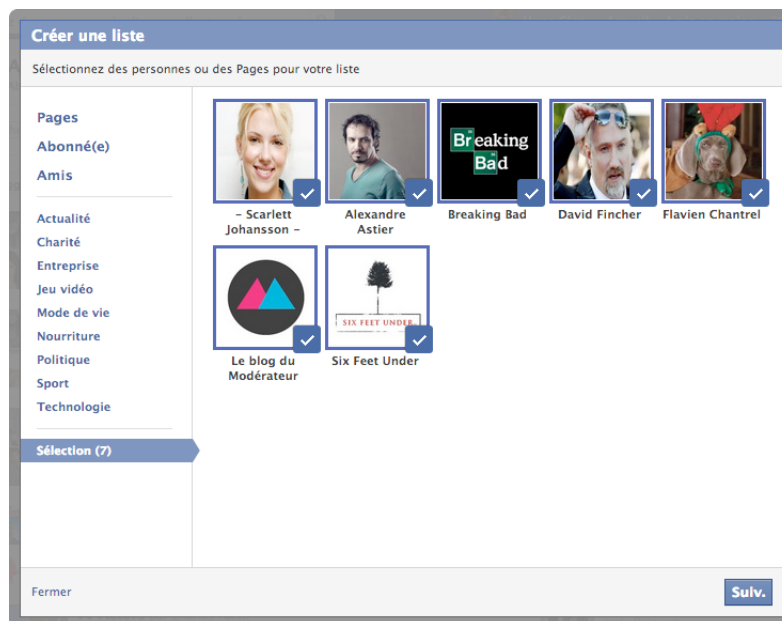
Créer une liste

Sélectionnez des personnes ou des Pages pour votre liste

Pages
Abonné(e)
Amis

Actualité
Charité
Entreprise
Jeu vidéo
Mode de vie
Nourriture
Politique
Sport
Technologie

Sélection (7)

Br eaking Ba d

SIX FEET UNDER

– Scarlett Johansson –
Alexandre Astier
Breaking Bad
David Fincher
Flavien Chantrel
Le blog du Modérateur
Six Feet Under

Fermer

Suiv.